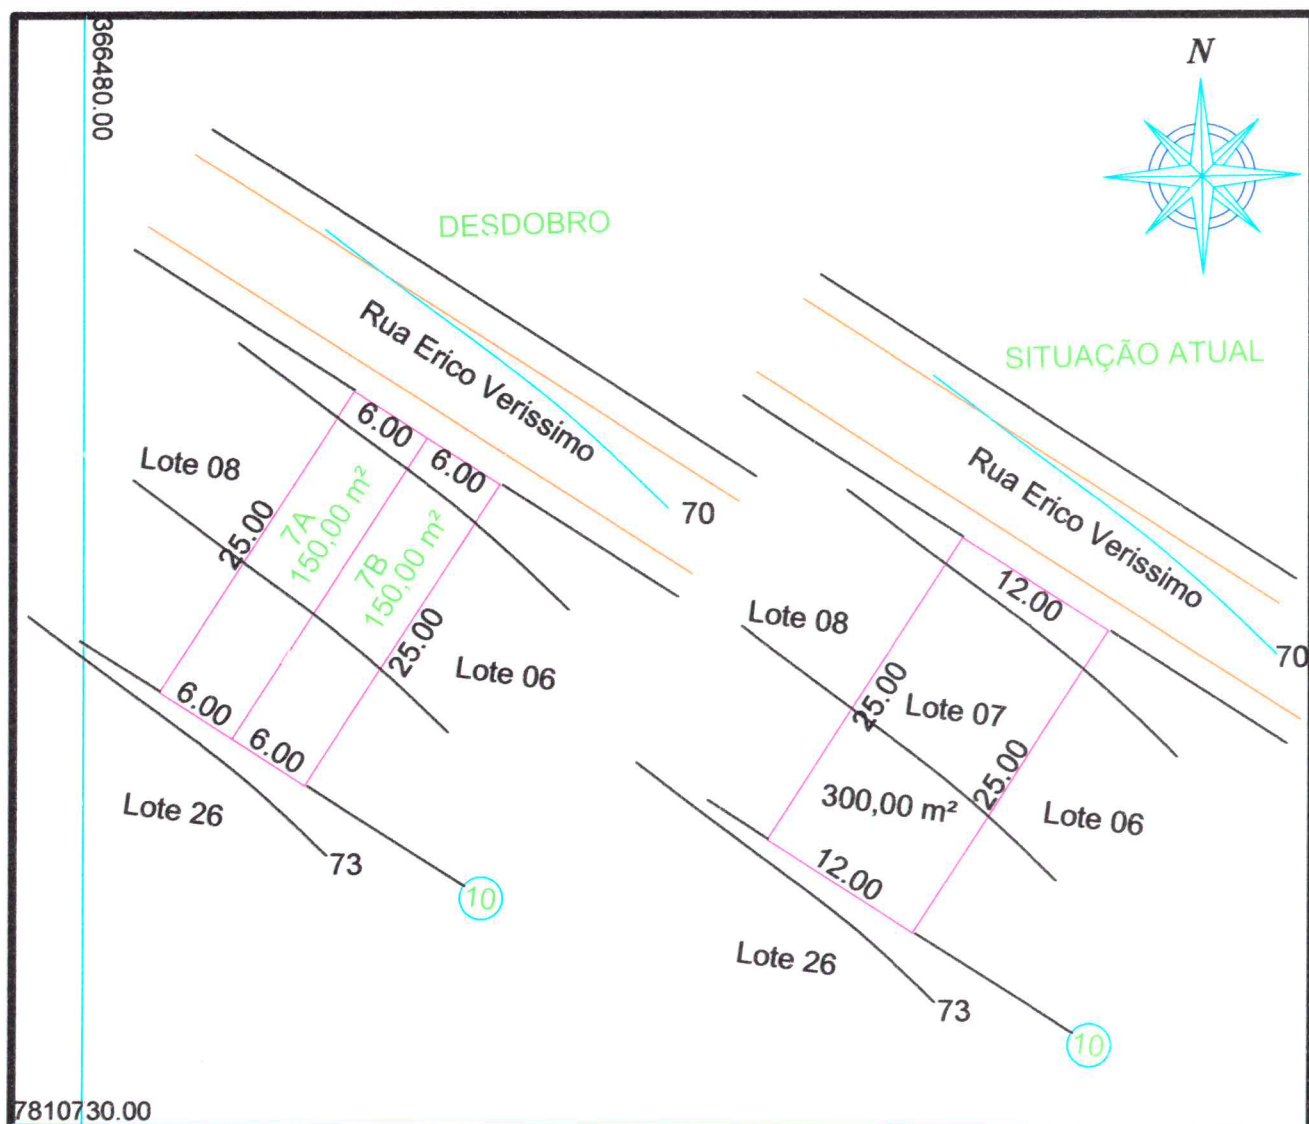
366480.00

N

DESDOBRO

Rua Erico Verissimo

6.00
6.00

70

Lote 08

25.00
7A
150,00 m²
7B
150,00 m²
25.00

Lote 06

6.00
6.00

Lote 26

73

10

SITUAÇÃO ATUAL

Rua Erico Verissimo

12.00

70

Lote 08

25.00
Lote 07
300,00 m²
25.00

Lote 06

12.00

Lote 26

73

10

7810730.00